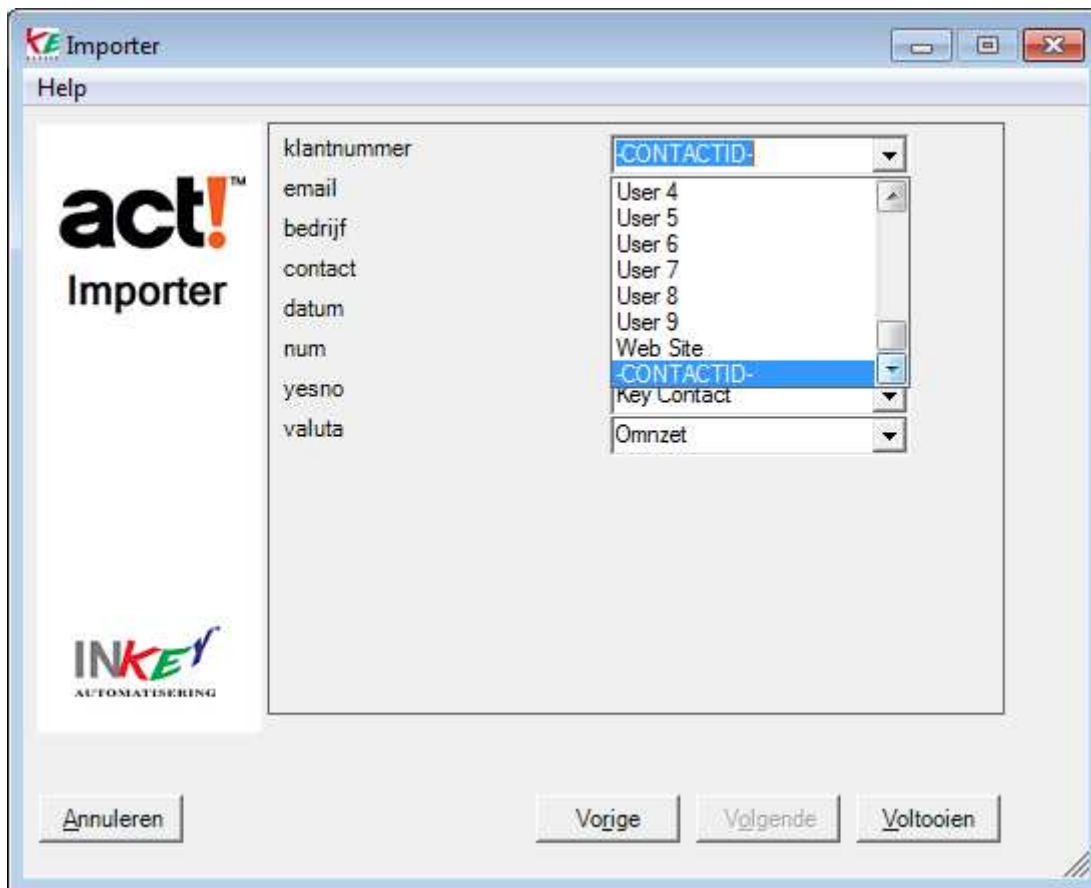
KE Importer

Help

act!™
Importer

klantnummer
email
bedrijf
contact
datum
num
yesno
valuta

-CONTACTID-
User 4
User 5
User 6
User 7
User 8
User 9
Web Site
-CONTACTID-
Key Contact
Omnzet

INKEY
AUTOMATISERING

Annuleren
Vorige
Volgende
Voltooien